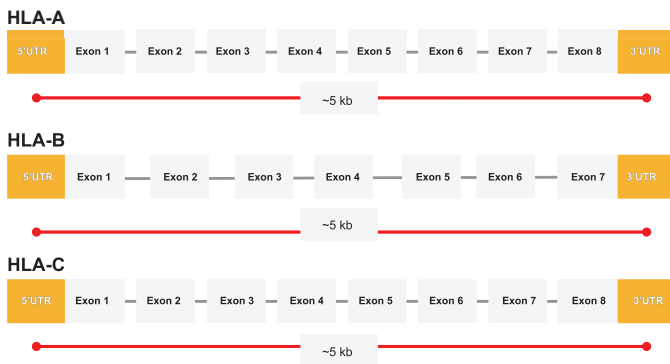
HLA-A

5'UTR Exon 1 Exon 2 Exon 3 Exon 4 Exon 5 Exon 6 Exon 7 Exon 8 3'UTR

~5 kb

HLA-B

5'UTR Exon 1 Exon 2 Exon 3 Exon 4 Exon 5 Exon 6 Exon 7 3'UTR

~5 kb

HLA-C

5'UTR Exon 1 Exon 2 Exon 3 Exon 4 Exon 5 Exon 6 Exon 7 Exon 8 3'UTR

~5 kb